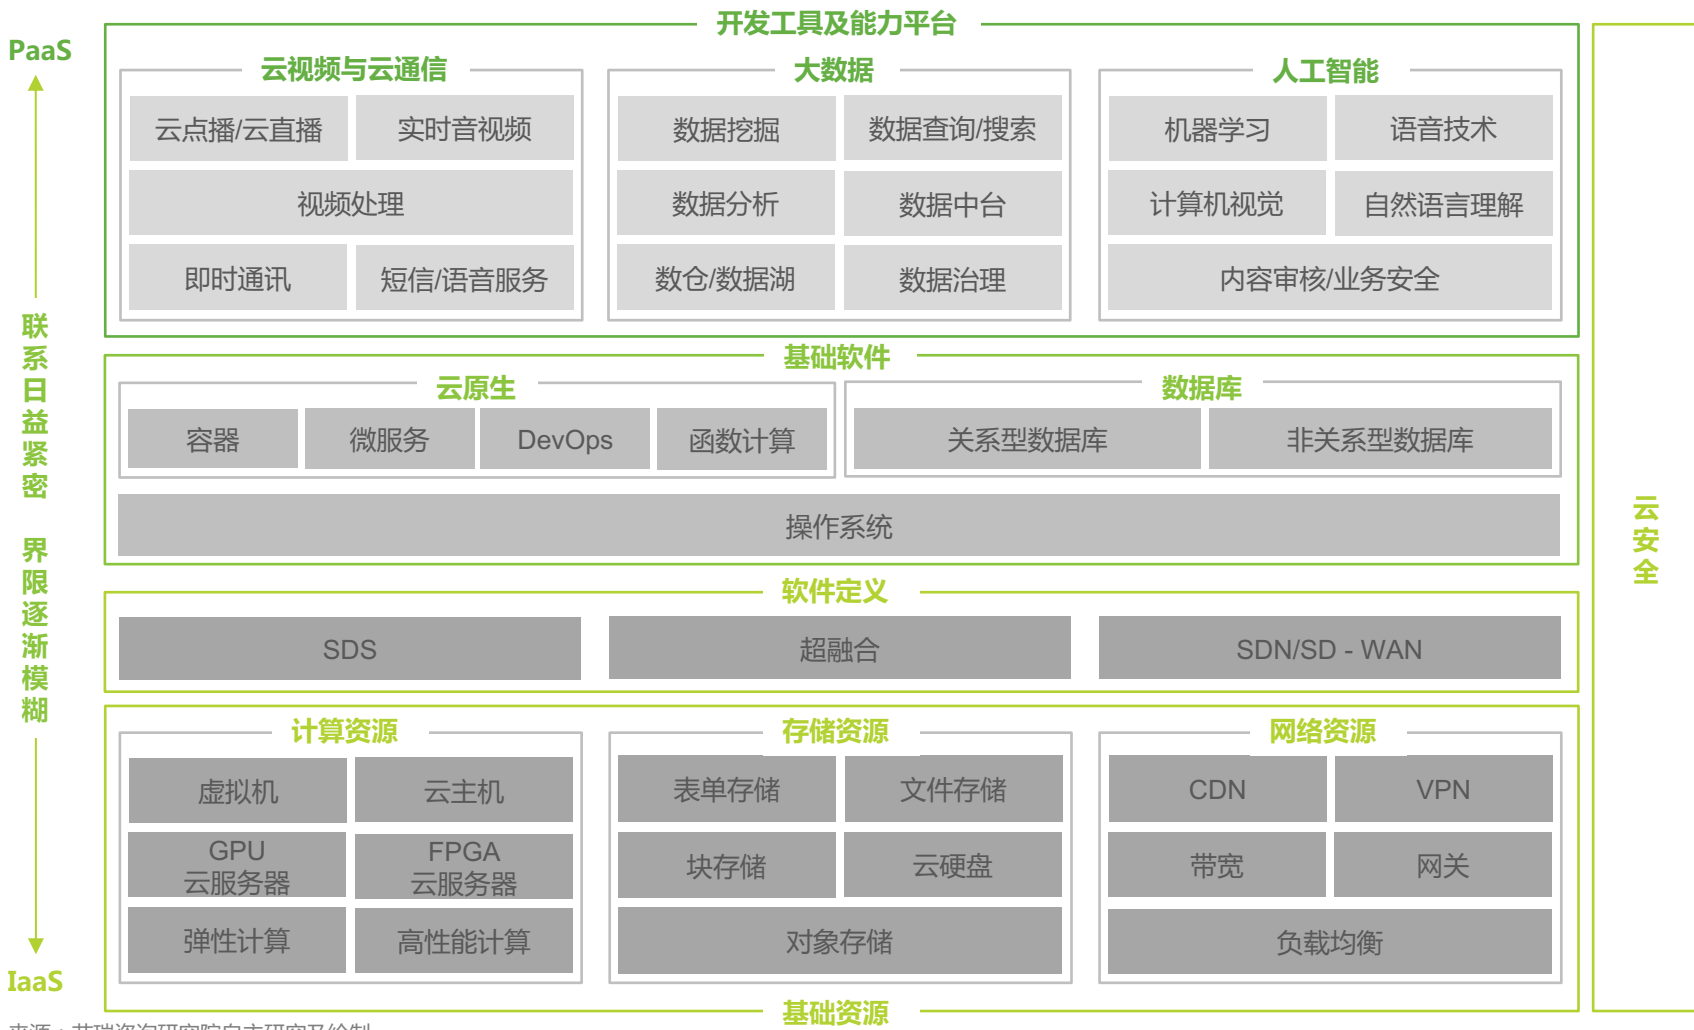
PaaS

联系日益紧密 界限逐渐模糊

IaaS

开发工具及能力平台

云视频与云通信

云点播/云直播
实时音视频
视频处理
即时通讯
短信/语音服务

大数据

数据挖掘
数据查询/搜索
数据分析
数据中台
数仓/数据湖
数据治理

人工智能

机器学习
语音技术
计算机视觉
自然语言理解
内容审核/业务安全

基础软件

云原生

容器
微服务
DevOps
函数计算

数据库

关系型数据库
非关系型数据库

操作系统

软件定义

SDS
超融合
SDN/SD - WAN

计算资源

虚拟机
云主机
GPU 云服务器
FPGA 云服务器
弹性计算
高性能计算

存储资源

表单存储
文件存储
块存储
云硬盘
对象存储

网络资源

CDN
VPN
带宽
网关
负载均衡

基础资源

云安全

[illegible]